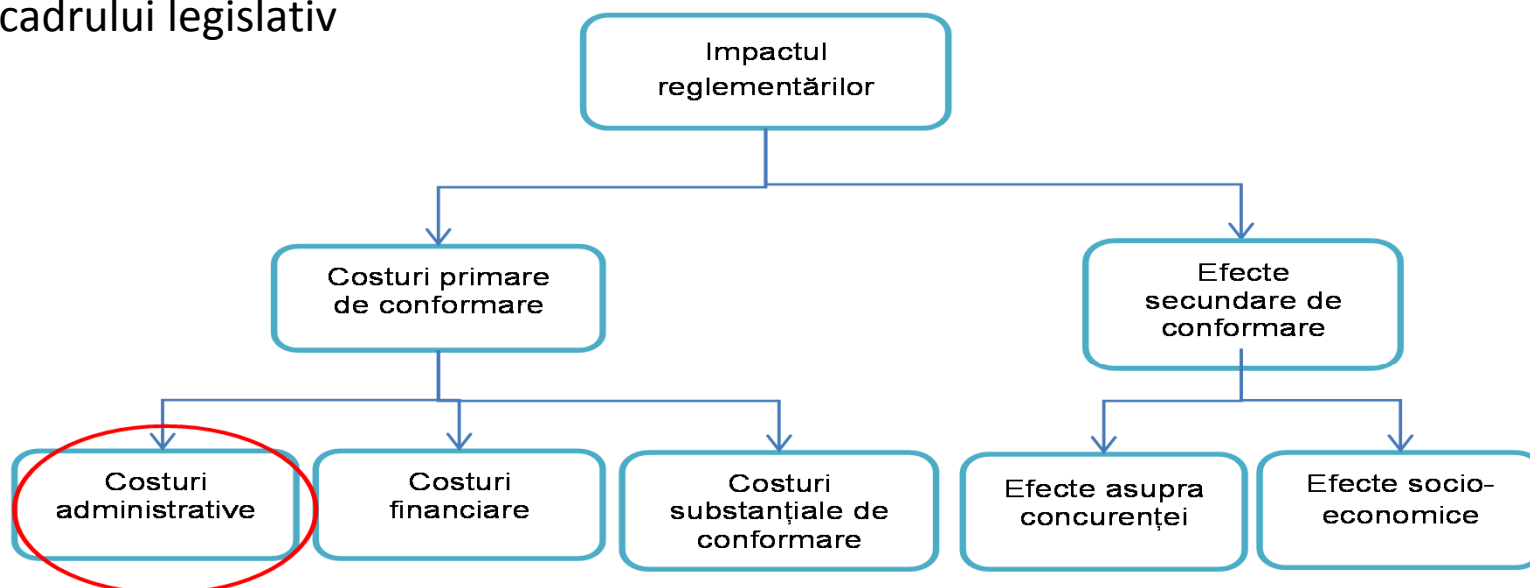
cadrului legislativ

Impactul reglementărilor

Costuri primare de conformare

Efecte secundare de conformare

Costuri administrative

Costuri financiare

Costuri substanțiale de conformare

Efecte asupra concurenței

Efecte socio-economice